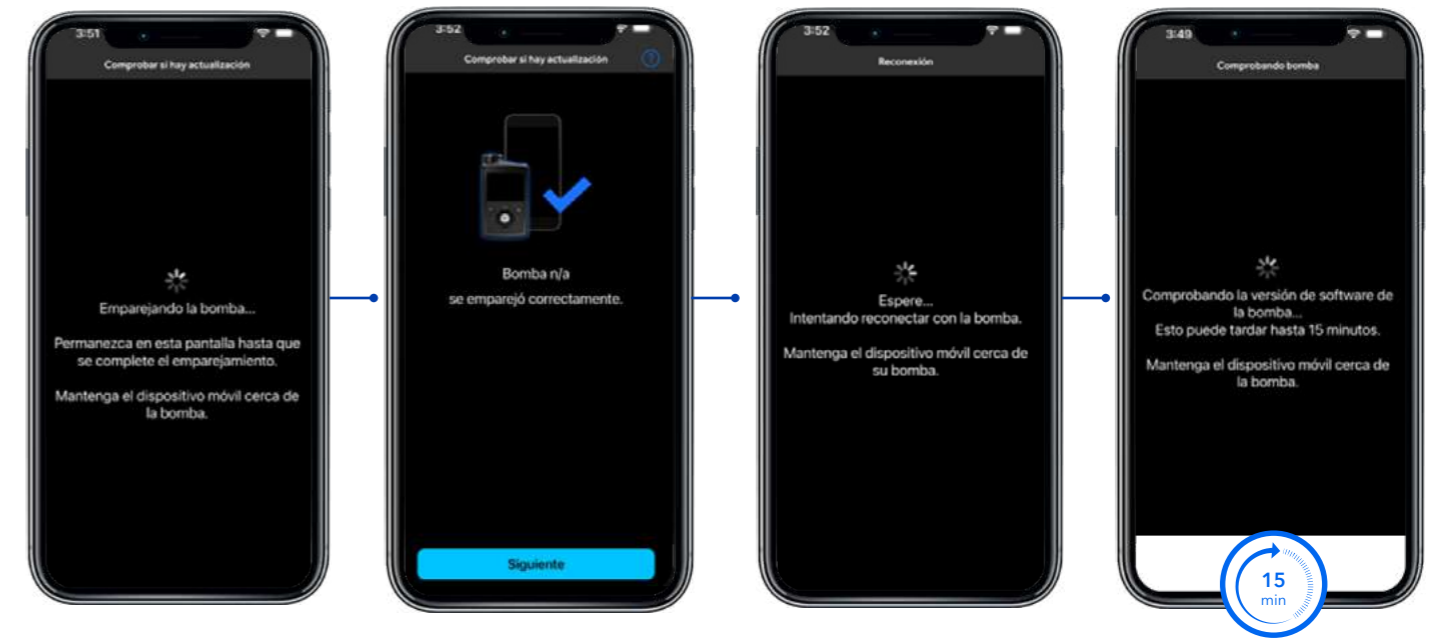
3:51

Comprobar si hay actualización

Emparejando la bomba...

Permanezca en esta pantalla hasta que se complete el emparejamiento.

Mantenga el dispositivo móvil cerca de la bomba.

3:52

Comprobar si hay actualización

?

Bomba n/a
se emparejó correctamente.

Siguiente

3:52

Reconexión

Espere...
Intentando reconectar con la bomba.

Mantenga el dispositivo móvil cerca de su bomba.

3:49

Comprobando bomba

Comprobando la versión de software de la bomba...
Esto puede tardar hasta 15 minutos.

Mantenga el dispositivo móvil cerca de la bomba.

15
min